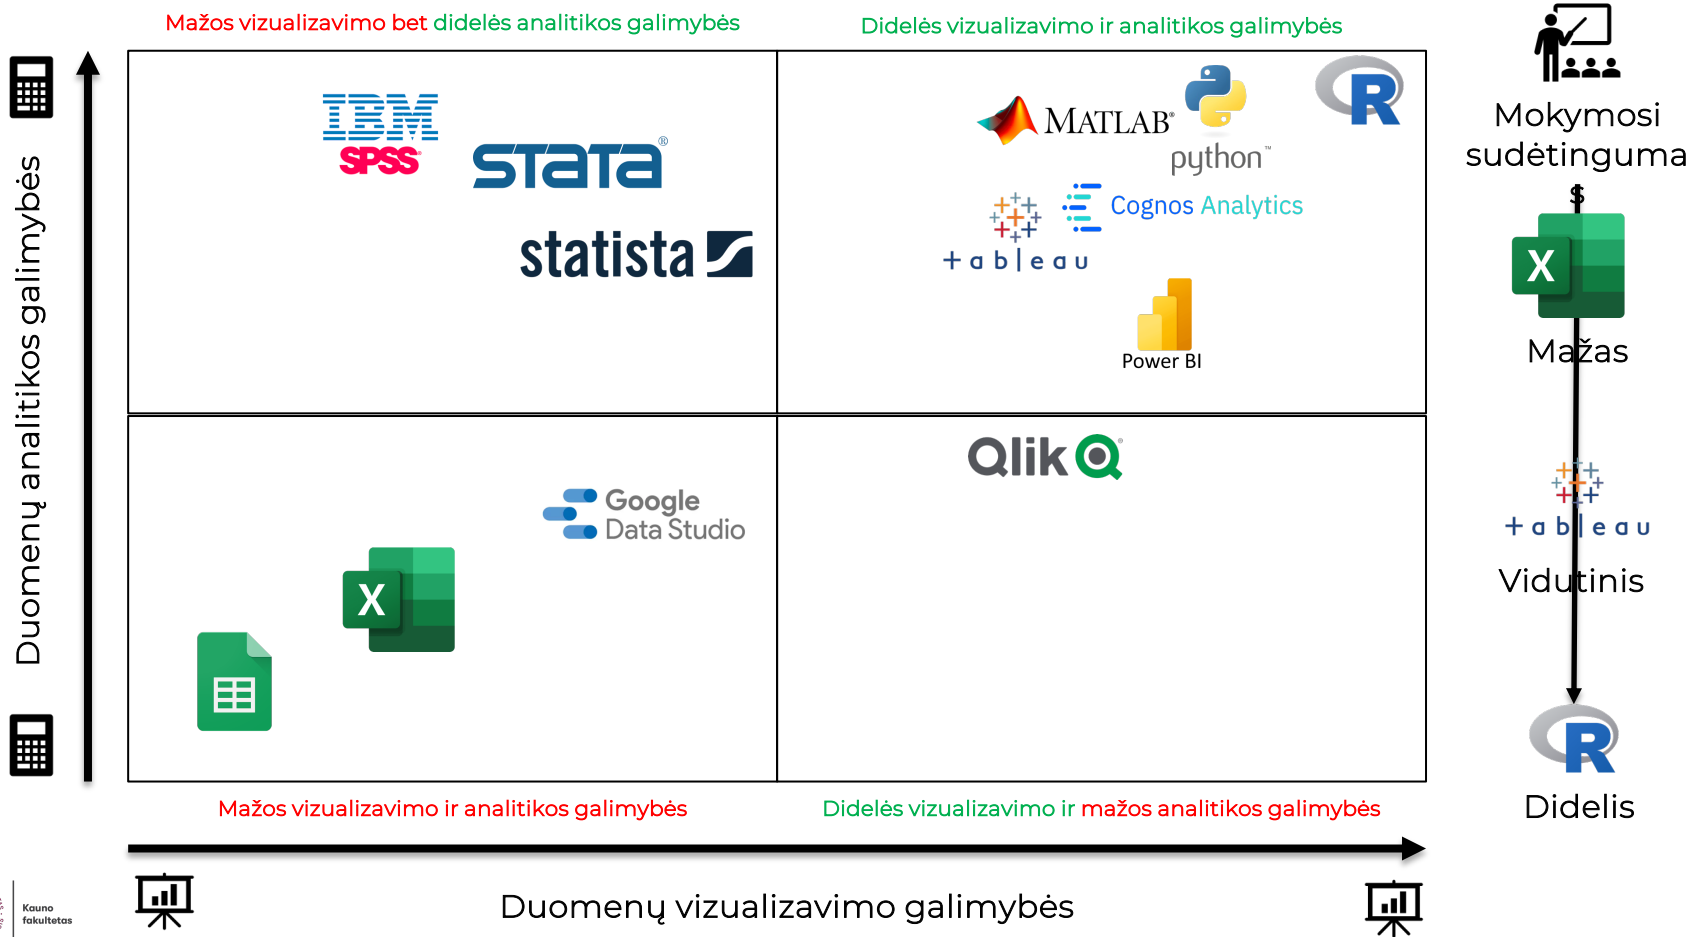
Mažos vizualizavimo bet didelės analitikos galimybės

Didelės vizualizavimo ir analitikos galimybės

IBM SPSS

STATA

statista

MATLAB

python

R

Cognos Analytics

+ a b | e a u

Power BI

Qlik

Google Data Studio

X

Mažos vizualizavimo ir analitikos galimybės

Didelės vizualizavimo ir mažos analitikos galimybės

Duomenų analitikos galimybės

Duomenų vizualizavimo galimybės

Mokymosi sudėtinguma

$

X

Mažas

+ a b | e a u

Vidutinis

R

Didelis

Kauno fakultetas